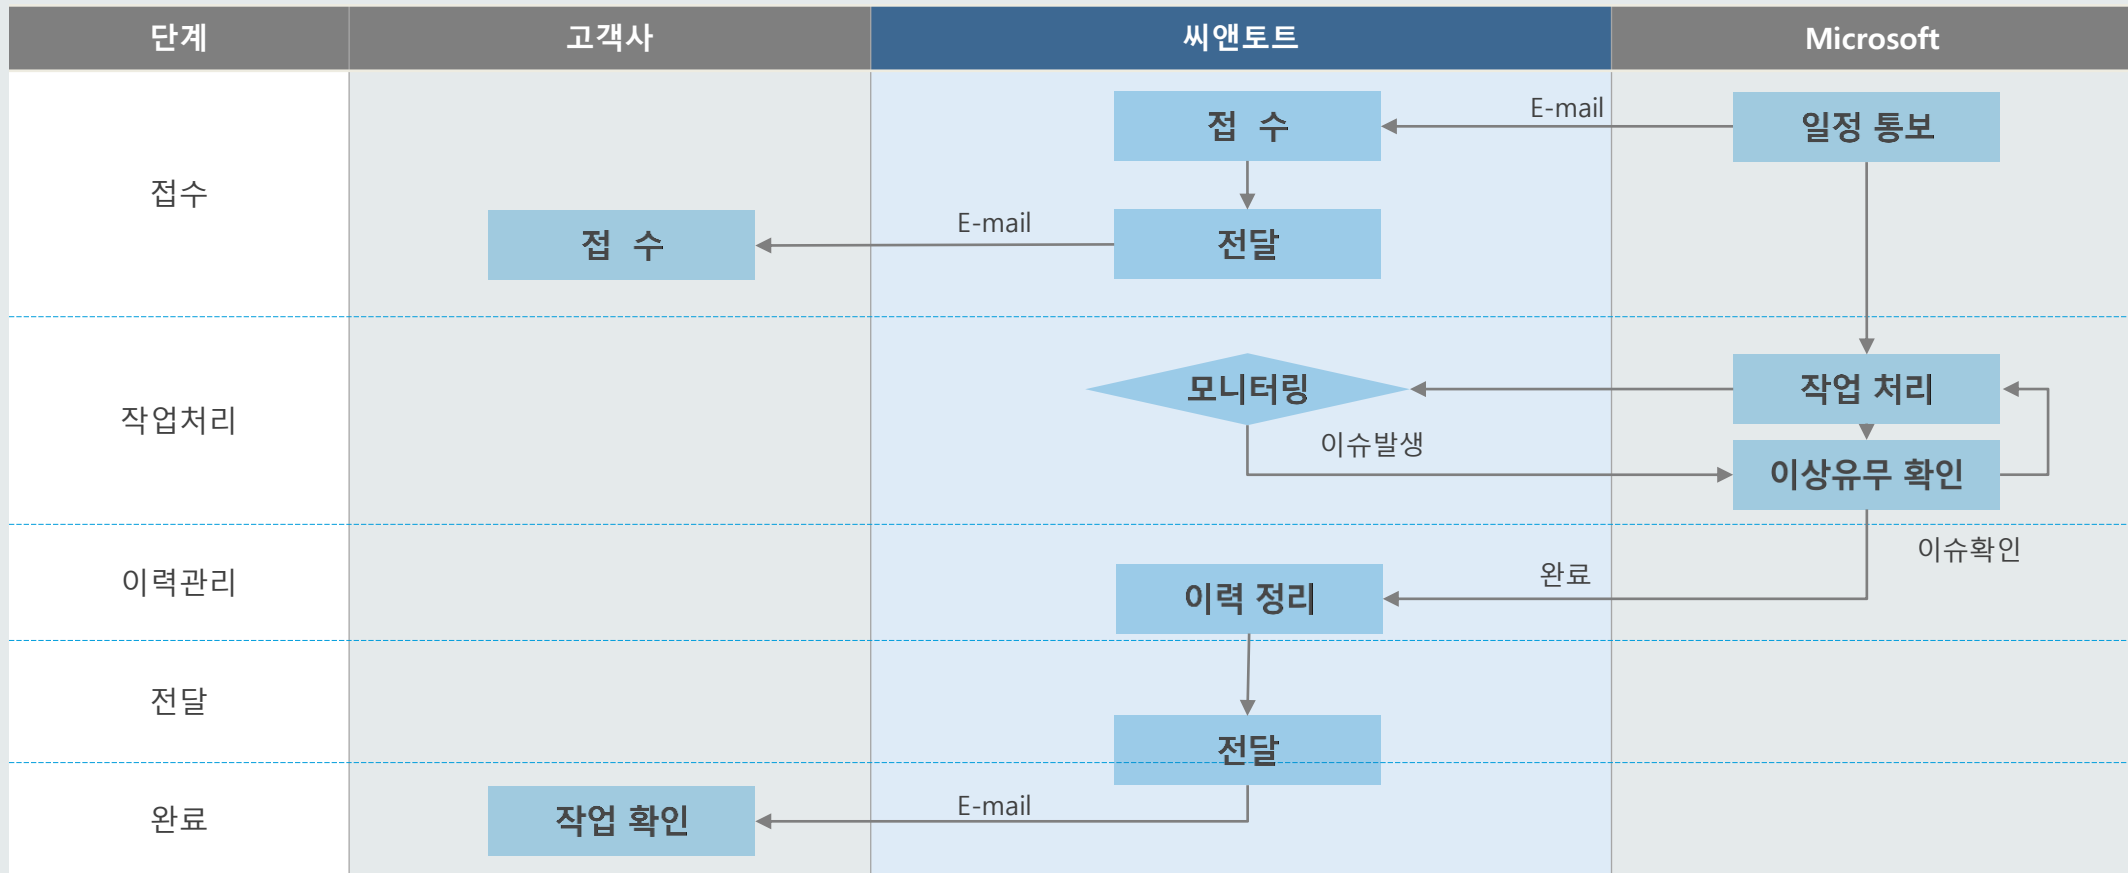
| 단계 | 고객사 | 씨앤토트 | Microsoft |
|---|---|---|---|
| 접수 | 접 수 | 접 수<br>전달 | 일정 통보 |
| 작업처리 | | 모니터링 | 작업 처리<br>이상유무 확인 |
| 이력관리 | | 이력 정리 | |
| 전달 | | 전달 | |
| 완료 | 작업 확인 | | |

E-mail

E-mail

이슈발생

이슈확인

완료

E-mail